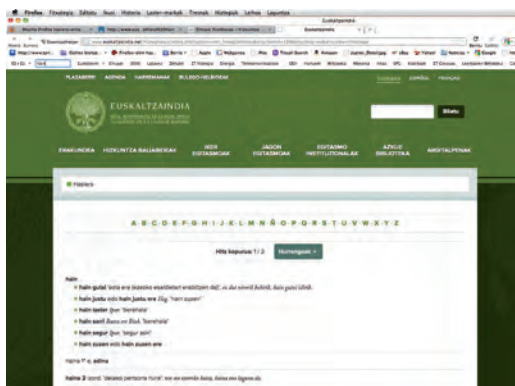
Firefox Fitxategia Editatu Ikusi Historia Laster-markak Tresnak Hizkuntzak Leihoa Laguntza

Euskaltzaindia

EUSKALTZAINDIA

Bilatu

EUSKERA ESPAÑOL FRANÇAIS

PLAZABERRI AGENDA HARREMANAK BULEGO-HELBIDEAK

EUSKALTZAINDIA HIZKUNTZA ZALANTZAK IKER EGITASMOAK JAGON EGITASMOAK EGITASMO INSTITUZIONALAK AZKUE BIBLIOTEKA ARGITALPENAK

Hiztegia

A B C D E F G H I J K L M N Ñ O P Q R S T U V W X Y Z

Hitz kopurua: 1 / 2 Hurrengoak »

hain

hain gutxi 'asko ere' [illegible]

hain justu edo hain justu ere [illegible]

hain laster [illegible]

hain zail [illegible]

hain segur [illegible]

hain zuzen edo hain zuzen ere

haina 1 iz. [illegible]

haina 2 izond. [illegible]